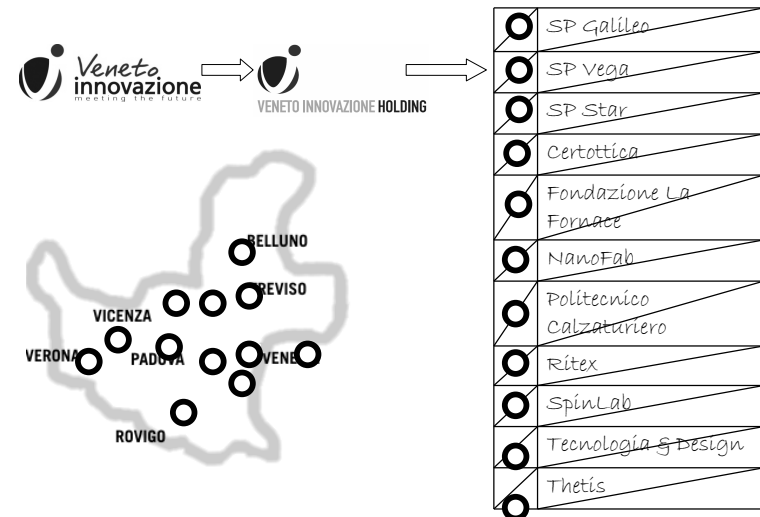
Veneto innovazione
meeting the future

VENETO INNOVAZIONE HOLDING

SP Galileo
SP Vega
SP Star
Certottica
Fondazione La Fornace
NanoFab
Politecnico Calzaturiero
Ritex
SpinLab
Tecnologia & Design
Thetis

BELLUNO
TREVISO
VICENZA
VERONA
PADOVA
VENE
ROVIGO